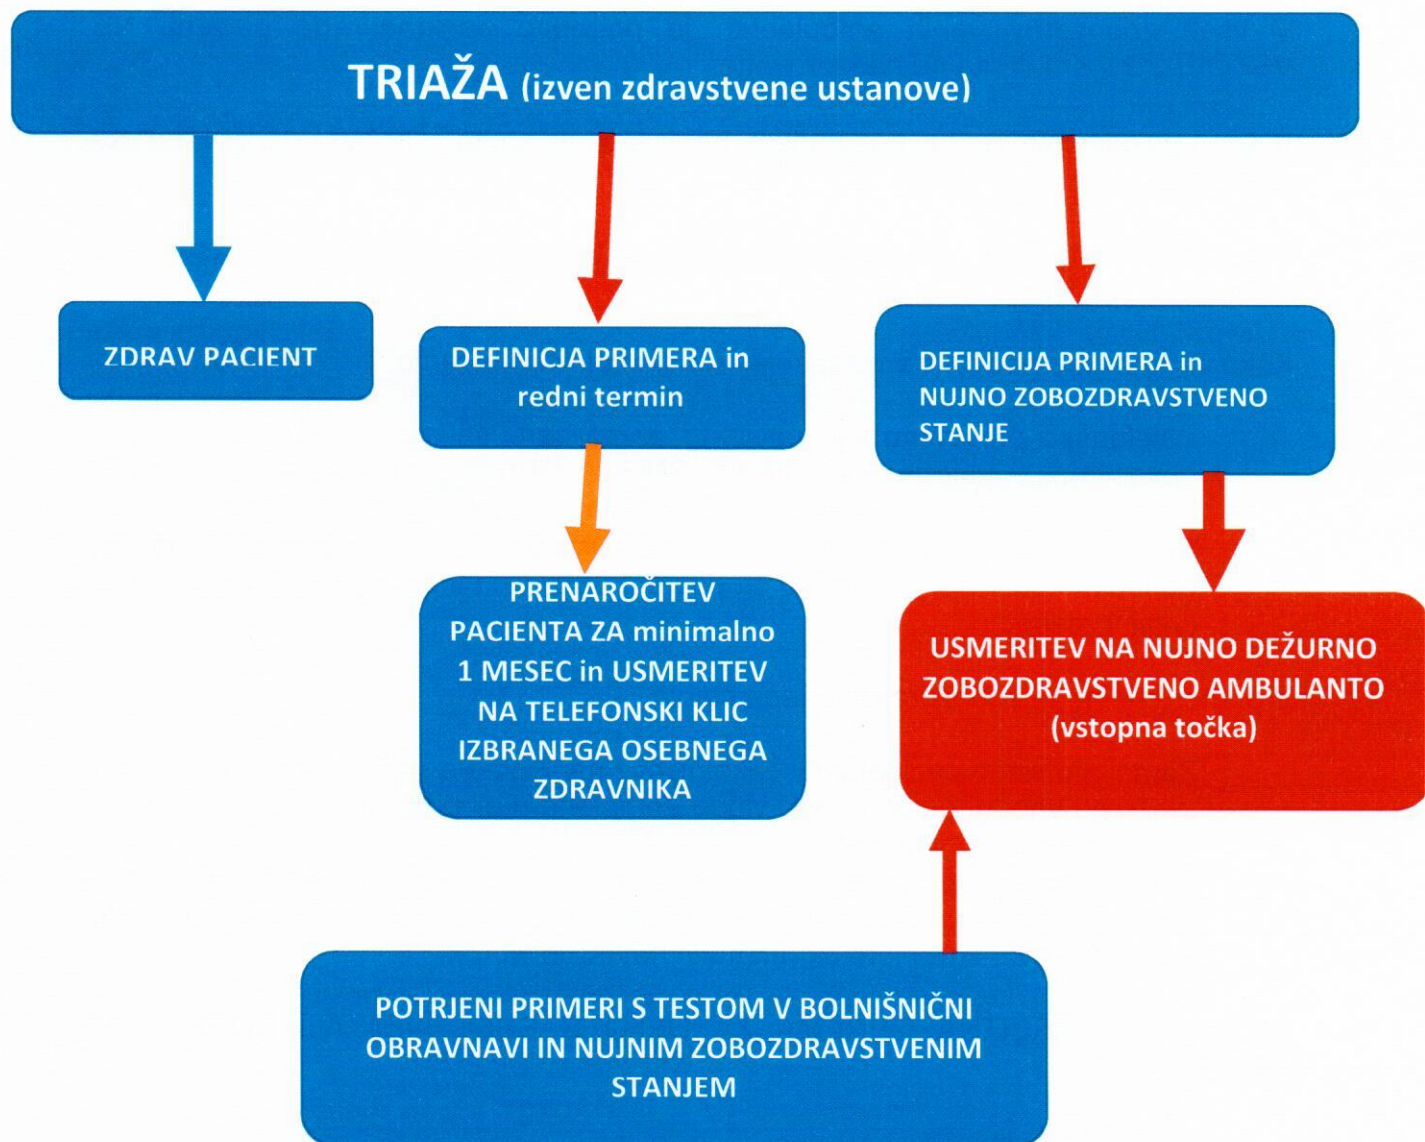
TRIAŽA (izven zdravstvene ustanove)

ZDRAV PACIENT

DEFINICIJA PRIMERA in redni termin

DEFINICIJA PRIMERA in NUJNO ZOBOZDRAVSTVENO STANJE

PRENAROČITEV PACIENTA ZA minimalno 1 MESEC in USMERITEV NA TELEFONSKI KLIC IZBRANEGA OSEBNEGA ZDRAVNIKA

USMERITEV NA NUJNO DEŽURNO ZOBOZDRAVSTVENO AMBULANTO (vstopna točka)

POTRJENI PRIMERI S TESTOM V BOLNIŠNIČNI OBRAVNAVI IN NUJNIM ZOBOZDRAVSTVENIM STANJEM